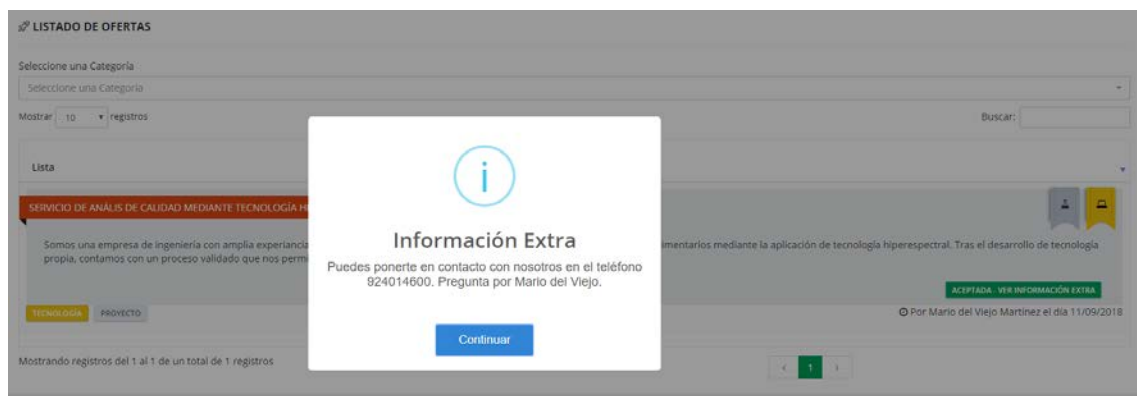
LISTADO DE OFERTAS

Seleccione una Categoría

Seleccione una Categoría

Mostrar 10 registros

Buscar:

Lista

SERVICIO DE ANÁLIS DE CALIDAD MEDIANTE TECNOLOGÍA H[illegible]

Somos una empresa de ingeniería con amplia experiencia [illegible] propia, contamos con un proceso validado que nos perm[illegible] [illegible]imentarios mediante la aplicación de tecnología hiperespectral. Tras el desarrollo de tecnología

ACEPTADA - VER INFORMACIÓN EXTRA

TECNOLOGÍA PROYECTO

Por Mario del Viejo Martinez el día 11/09/2018

Mostrando registros del 1 al 1 de un total de 1 registros

1

Información Extra

Puedes ponerte en contacto con nosotros en el teléfono 924014600. Pregunta por Mario del Viejo.

Continuar